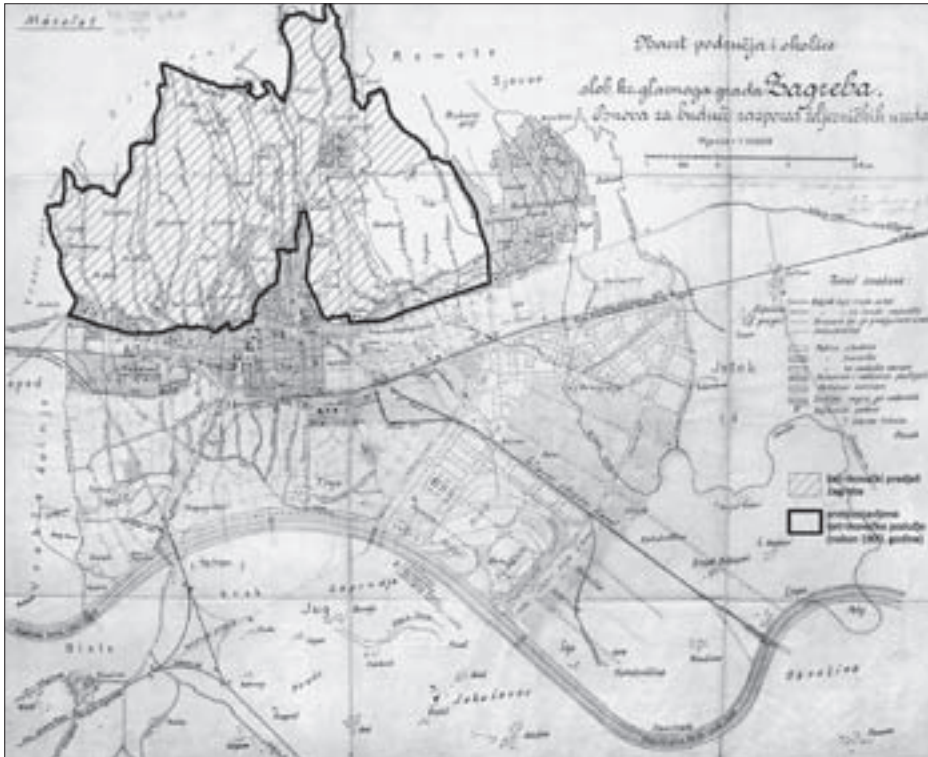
Mĕrilo

Obsezi područja i okolice

slob. kr. glavnoga grada Zagreba.

Osnova za buduću razporedbu željezničkih ...

Remete

Sjever

Tumač znakova

Jelkovec

Jug

Savica

Sopot

Žitnjak

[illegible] područje Zagreba

proširenje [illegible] područja (nakon 1900. godine)

Blato

Sokolovac

Savlje

Kraj

Zaprudje

Trnje

Ljubljanica

Volovčica

Gradska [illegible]

Slobodna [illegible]